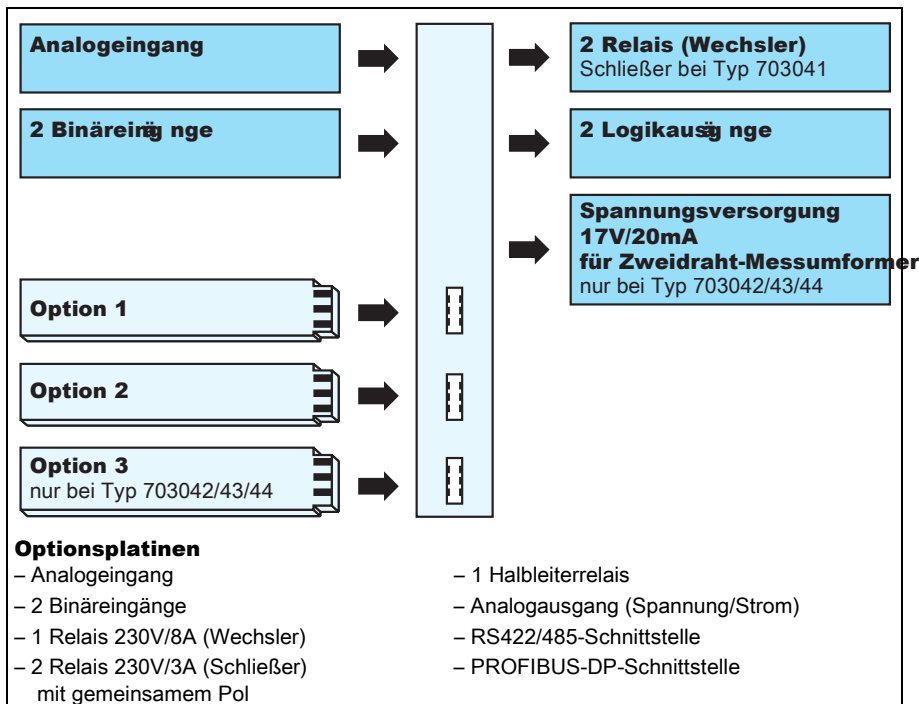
Analogeingang

2 Binäreing nge

Option 1

Option 2

Option 3
nur bei Typ 703042/43/44

2 Relais (Wechsler)
Schließer bei Typ 703041

2 Logikausg nge

Spannungsversorgung
17V/20mA
für Zweidraht-Messumformer
nur bei Typ 703042/43/44

Optionsplatinen
– Analogeingang
– 2 Binäreingänge
– 1 Relais 230V/8A (Wechsler)
– 2 Relais 230V/3A (Schließer) mit gemeinsamem Pol

– 1 Halbleiterrelais
– Analogausgang (Spannung/Strom)
– RS422/485-Schnittstelle
– PROFIBUS-DP-Schnittstelle